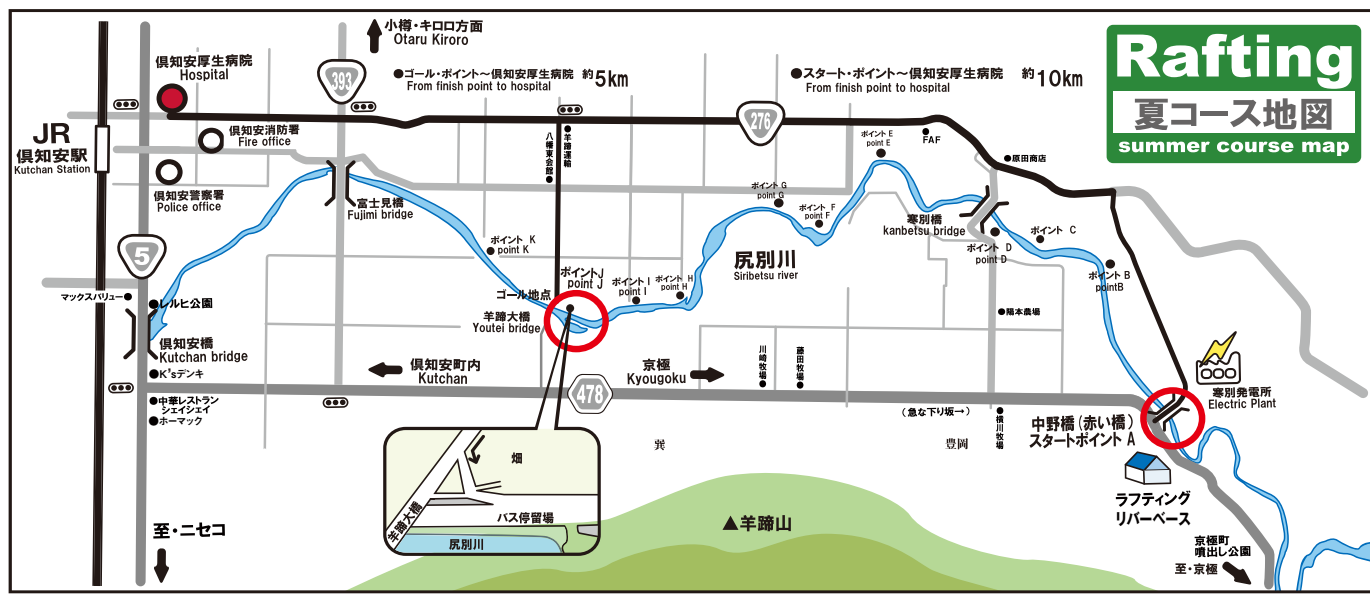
Rafting
夏コース地図
summer course map

小樽・キロロ方面
Otaru Kiroro

倶知安厚生病院
Hospital

393

●ゴール・ポイント～倶知安厚生病院 約5km
From finish point to hospital

●スタート・ポイント～倶知安厚生病院 約10km
From finish point to hospital

276

JR
倶知安駅
Kutchan Station

倶知安消防署
Fire office

倶知安警察署
Police office

●羊蹄運輸
八幡東会館

ポイントE
point E

FAF

●原田商店

富士見橋
Fujimi bridge

ポイントG
point G

ポイントF
point F

寒別橋
kanbetsu bridge

ポイントC

ポイントK
point K

ポイントD
point D

5

尻別川
Siribetsu river

ポイントJ
point J

ポイントI
point I

ポイントH
point H

ポイントB
pointB

マックスバリュー●

●ルルヒ公園

ゴール地点

羊蹄大橋
Youtei bridge

●植本農場

倶知安橋
Kutchan bridge

倶知安町内
Kutchan

京極
Kyougoku

川崎牧場

藤田牧場

●K'sデンキ

478

寒別発電所
Electric Plant

●中華レストラン シェイシェイ
●ホーマック

（急な下り坂→）

●横川牧場

中野橋（赤い橋）
スタートポイントA

巽

豊岡

畑

羊蹄大橋

バス停留場

尻別川

▲羊蹄山

ラフティング
リバーベース

至・ニセコ

京極町
噴出し公園

至・京極